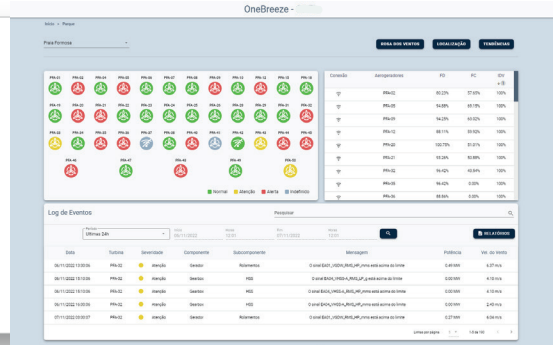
OneBreeze - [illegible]

Início > Parque

Praia Formosa

ROSA DOS VENTOS LOCALIZAÇÃO TENDÊNCIAS

PFA-01 PFA-02 PFA-03 PFA-04 PFA-05 PFA-06 PFA-07 PFA-08 PFA-09 PFA-10 PFA-11 PFA-12 PFA-13 PFA-14

PFA-15 PFA-16 PFA-17 PFA-18 PFA-19 PFA-20 PFA-21 PFA-22 PFA-23 PFA-24 PFA-25 PFA-26 PFA-27 PFA-28

PFA-29 PFA-30 PFA-31 PFA-32 PFA-33 PFA-34 PFA-35 PFA-36 PFA-37 PFA-38 PFA-39 PFA-40 PFA-41 PFA-42

PFA-43 PFA-44 PFA-45 PFA-46 PFA-47 PFA-48 PFA-49 PFA-50

Normal Atenção Alerta Indefinido

| Conexão | Aerogeradores | FD | FC | Dis |
|---|---|---|---|---|
| | PFA-02 | 80.27% | 57.60% | 100% |
| | PFA-03 | 94.88% | 69.19% | 100% |
| | PFA-10 | 94.23% | 63.52% | 100% |
| | PFA-12 | 88.11% | 55.52% | 100% |
| | PFA-20 | 100.73% | 51.01% | 100% |
| | PFA-21 | 93.26% | 52.88% | 100% |
| | PFA-32 | 96.42% | 48.84% | 100% |
| | PFA-35 | 96.42% | 0.00% | 100% |
| | PFA-36 | 88.86% | 0.00% | 100% |

Log de Eventos

Pesquisar

Período Últimas 24h Início 06/11/2022 10:01 Fim 07/11/2022 10:01

RELATÓRIO

| Data | Turbina | Severidade | Componente | Subcomponente | Mensagem | Potência | Vel. do Vento |
|---|---|---|---|---|---|---|---|
| 06/11/2022 13:00:06 | PFA-32 | Atenção | Gerador | Rolamentos | O sinal EAGH_HSDW_RMS_HP_mms está acima do limite | 0.49 MW | 4.07 m/s |
| 06/11/2022 13:00:06 | PFA-32 | Atenção | Gerador | PSD | O sinal EAGH_HHSD-A_RMS_HP_g está acima do limite | 0.00 MW | 4.18 m/s |
| 06/11/2022 15:10:06 | PFA-32 | Atenção | Gerador | HSS | O sinal EAGH_HHSD-A_RMS_HP_mms está acima do limite | 0.00 MW | 4.10 m/s |
| 06/11/2022 20:00:06 | PFA-32 | Atenção | Gerador | HSS | O sinal EAGH_HHSD-A_RMS_HP_mms está acima do limite | 0.00 MW | 2.40 m/s |
| 07/11/2022 03:30:07 | PFA-32 | Atenção | Gerador | Rolamentos | O sinal EAGH_HSDW_RMS_HP_mms está acima do limite | 0.27 MW | 6.04 m/s |

Linhas por página 5 1-5 de 100